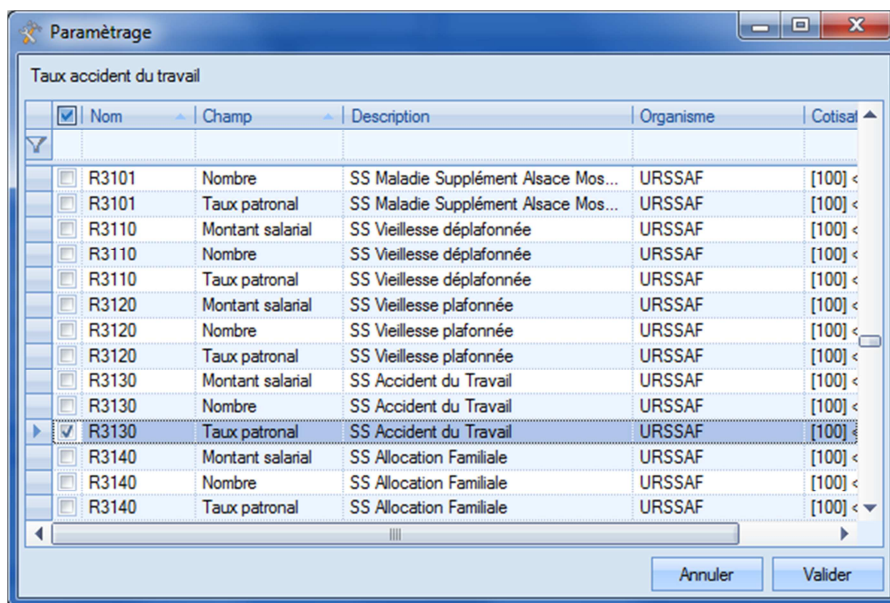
Paramètrage

Taux accident du travail

| | Nom | Champ | Description | Organisme | Cotisat |
|---|---|---|---|---|---|
| | R3101 | Nombre | SS Maladie Supplément Alsace Mos... | URSSAF | [100] < |
| | R3101 | Taux patronal | SS Maladie Supplément Alsace Mos... | URSSAF | [100] < |
| | R3110 | Montant salarial | SS Vieillesse déplafonnée | URSSAF | [100] < |
| | R3110 | Nombre | SS Vieillesse déplafonnée | URSSAF | [100] < |
| | R3110 | Taux patronal | SS Vieillesse déplafonnée | URSSAF | [100] < |
| | R3120 | Montant salarial | SS Vieillesse plafonnée | URSSAF | [100] < |
| | R3120 | Nombre | SS Vieillesse plafonnée | URSSAF | [100] < |
| | R3120 | Taux patronal | SS Vieillesse plafonnée | URSSAF | [100] < |
| | R3130 | Montant salarial | SS Accident du Travail | URSSAF | [100] < |
| | R3130 | Nombre | SS Accident du Travail | URSSAF | [100] < |
| | R3130 | Taux patronal | SS Accident du Travail | URSSAF | [100] < |
| | R3140 | Montant salarial | SS Allocation Familiale | URSSAF | [100] < |
| | R3140 | Nombre | SS Allocation Familiale | URSSAF | [100] < |
| | R3140 | Taux patronal | SS Allocation Familiale | URSSAF | [100] < |

Annuler Valider